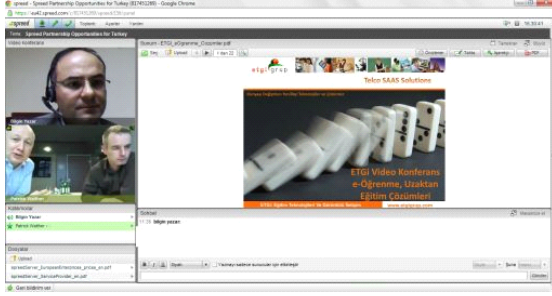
spreed - Spreed Partnership Opportunities for Turkey (817452260) - Google Chrome

https://eu42.spreed.com/ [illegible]

spreed | Toplantı | Ayarlar | Yardım

Toplantı: Spreed Partnership Opportunities for Turkey

Video Konferans

Bilgin Yazan

Patrick Walther

Katılımcılar

Bilgin Yazan

Patrick Walther

Dokümanlar

Upload

spreedServer_EuropeanEnterprises_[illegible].pdf

spreedServer_ServiceProvider_en.pdf

Sunum: ETGI_eOgrenme_Cozumler.pdf

Sayfa 1 / 22

Düzenleme | Tarama | Ayarlar | PDF

etgi grup

Telco SAAS Solutions

ETGi Video Konferans
e-Öğrenme, Uzaktan
Eğitim Çözümleri

www.etgigrup.com

Sohbet

Bilgin yazan:

Gönder

Geri bildirim ver

TR 20:41

Tamamla

Alışılmış

Sunucuya gönder